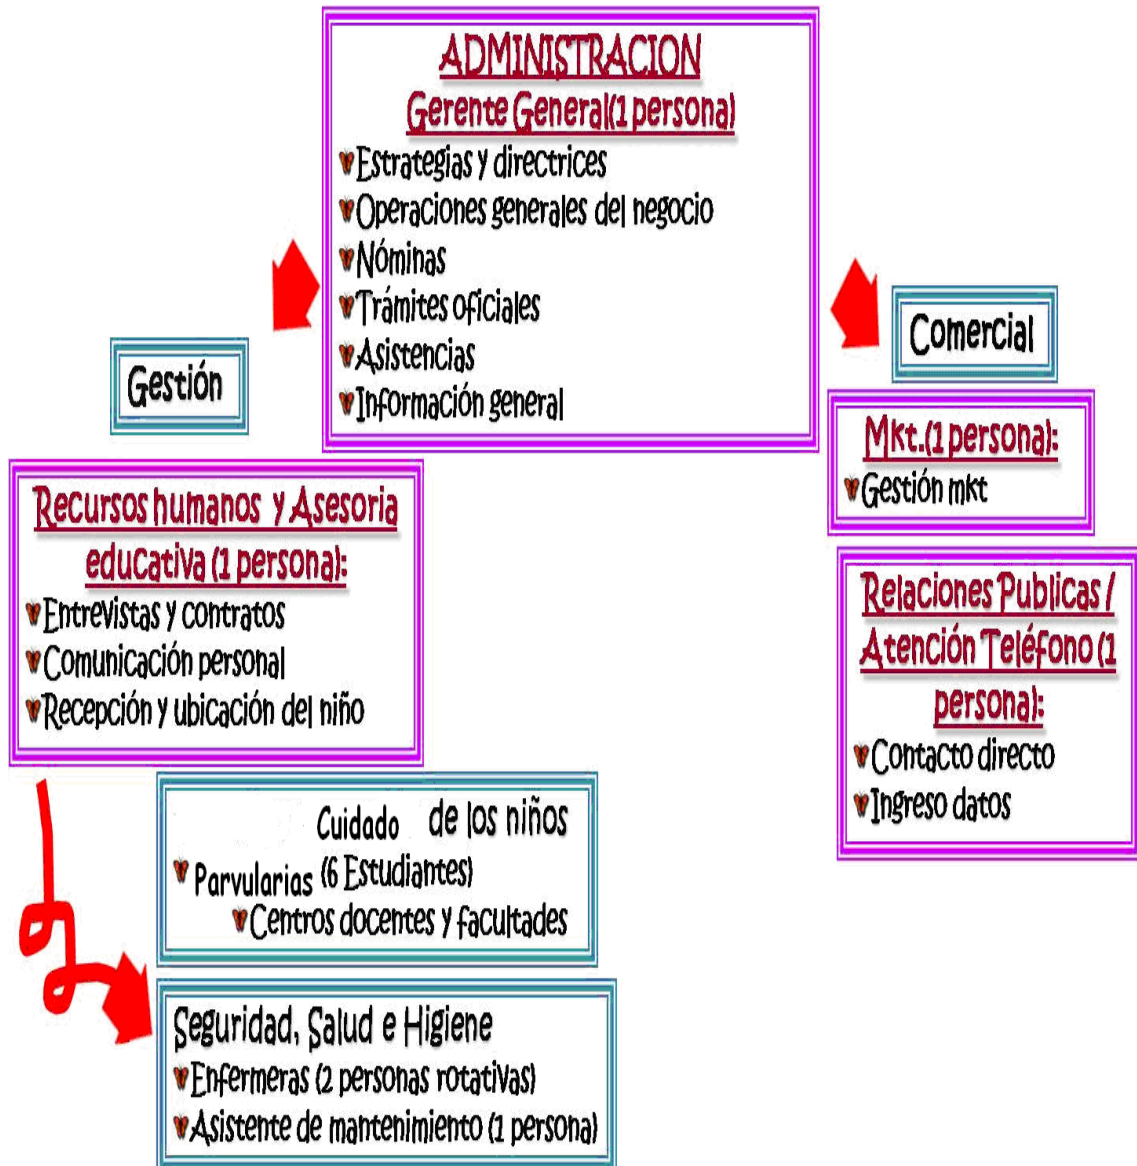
ADMINISTRACION
Gerente General(1 persona)
Estrategias y directrices
Operaciones generales del negocio
Nóminas
Trámites oficiales
Asistencias
Información general

Gestión

Comercial

Recursos humanos y Asesoria educativa (1 persona):
Entrevistas y contratos
Comunicación personal
Recepción y ubicación del niño

Mkt.(1 persona):
Gestión mkt

Relaciones Publicas / Atención Teléfono (1 persona):
Contacto directo
Ingreso datos

Cuidado de los niños
Parvularias (6 Estudiantes)
Centros docentes y facultades

Seguridad, Salud e Higiene
Enfermeras (2 personas rotativas)
Asistente de mantenimiento (1 persona)